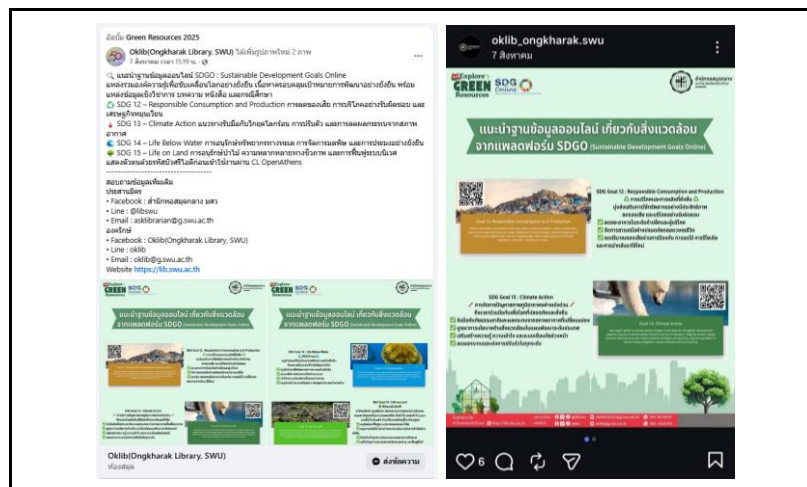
อัลบั้ม Green Resources 2025

Oklib(Ongkharak Library, SWU) ได้เพิ่มรูปภาพใหม่ 2 ภาพ
7 สิงหาคม เวลา 15:19 น.

🔍 แนะนำฐานข้อมูลออนไลน์ SDGO : Sustainable Development Goals Online แหล่งรวมองค์ความรู้เพื่อขับเคลื่อนโลกอย่างยั่งยืน เนื้อหาครอบคลุมเป้าหมายการพัฒนาอย่างยั่งยืน พร้อมแหล่งข้อมูลเชิงวิชาการ บทความ หนังสือ และกรณีศึกษา
♻️ SDG 12 – Responsible Consumption and Production การผลิตและการบริโภคอย่างรับผิดชอบ และเศรษฐกิจหมุนเวียน
🌡️ SDG 13 – Climate Action แนวทางรับมือกับวิกฤตโลกร้อน การปรับตัว และการลดผลกระทบจากสภาพอากาศ
🌊 SDG 14 – Life Below Water การอนุรักษ์ทรัพยากรทางทะเล การจัดการมลพิษ และการประมงอย่างยั่งยืน
🌳 SDG 15 – Life on Land การอนุรักษ์ป่าไม้ ความหลากหลายทางชีวภาพ และการฟื้นฟูระบบนิเวศ
แสดงตัวตนด้วยรหัสบัวศรีได้ที่ผ่านการเข้าใช้งานผ่าน CL OpenAthens

สอบถามข้อมูลเพิ่มเติม
ประสานมิตร
• Facebook : สำนักหอสมุดกลาง มศว
• Line : @libswu
• Email : asklibrarian@g.swu.ac.th
องครักษ์
• Facebook : Oklib(Ongkharak Library, SWU)
• Line : oklib
• Email : oklib@g.swu.ac.th
Website https://lib.swu.ac.th

Oklib(Ongkharak Library, SWU)
ห้องสมุด
ส่งข้อความ

oklib_ongkharak.swu
7 สิงหาคม

Explore GREEN Resources SDG Online

แนะนำฐานข้อมูลออนไลน์ เกี่ยวกับสิ่งแวดล้อม จากแพลตฟอร์ม SDGO (Sustainable Development Goals Online)

SDG Goal 12 : Responsible Consumption and Production

SDG Goal 13 : Climate Action

6